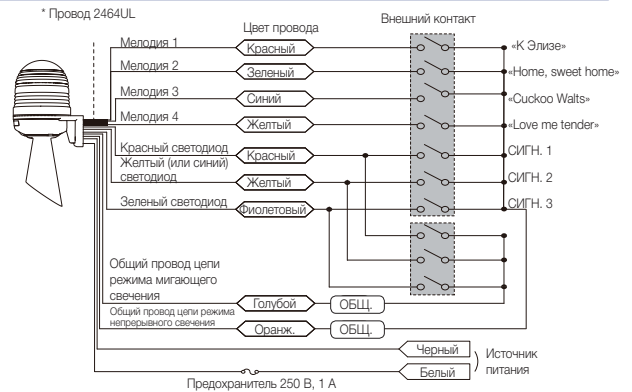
* Провод 2464UL

Цвет провода

Внешний контакт

Мелодия 1
Красный
«К Элизе»

Мелодия 2
Зеленый
«Home, sweet home»

Мелодия 3
Синий
«Cuckoo Walts»

Мелодия 4
Желтый
«Love me tender»

Красный светодиод
Красный
СИГН. 1

Желтый (или синий) светодиод
Желтый
СИГН. 2

Зеленый светодиод
Фиолетовый
СИГН. 3

Общий провод цепи режима мигающего свечения
Голубой
ОБЩ.

Общий провод цепи режима непрерывного свечения
Оранж.
ОБЩ.

Черный
Белый
Источник питания

Предохранитель 250 В, 1 А